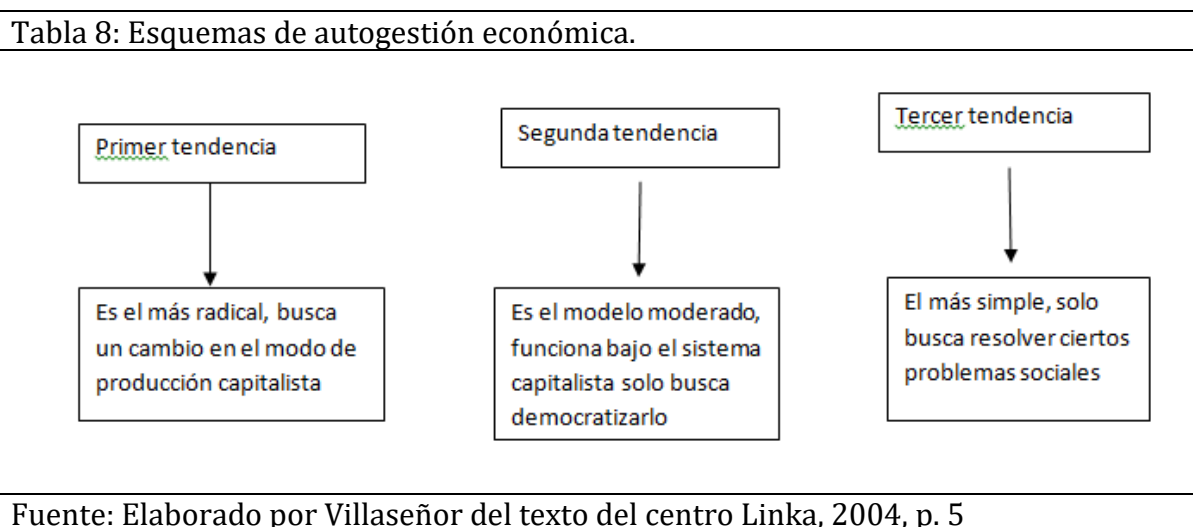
Tabla 8: Esquemas de autogestión económica.

Primer tendencia

Es el más radical, busca un cambio en el modo de producción capitalista

Segunda tendencia

Es el modelo moderado, funciona bajo el sistema capitalista solo busca democratizarlo

Tercer tendencia

El más simple, solo busca resolver ciertos problemas sociales

Fuente: Elaborado por Villaseñor del texto del centro Linka, 2004, p. 5